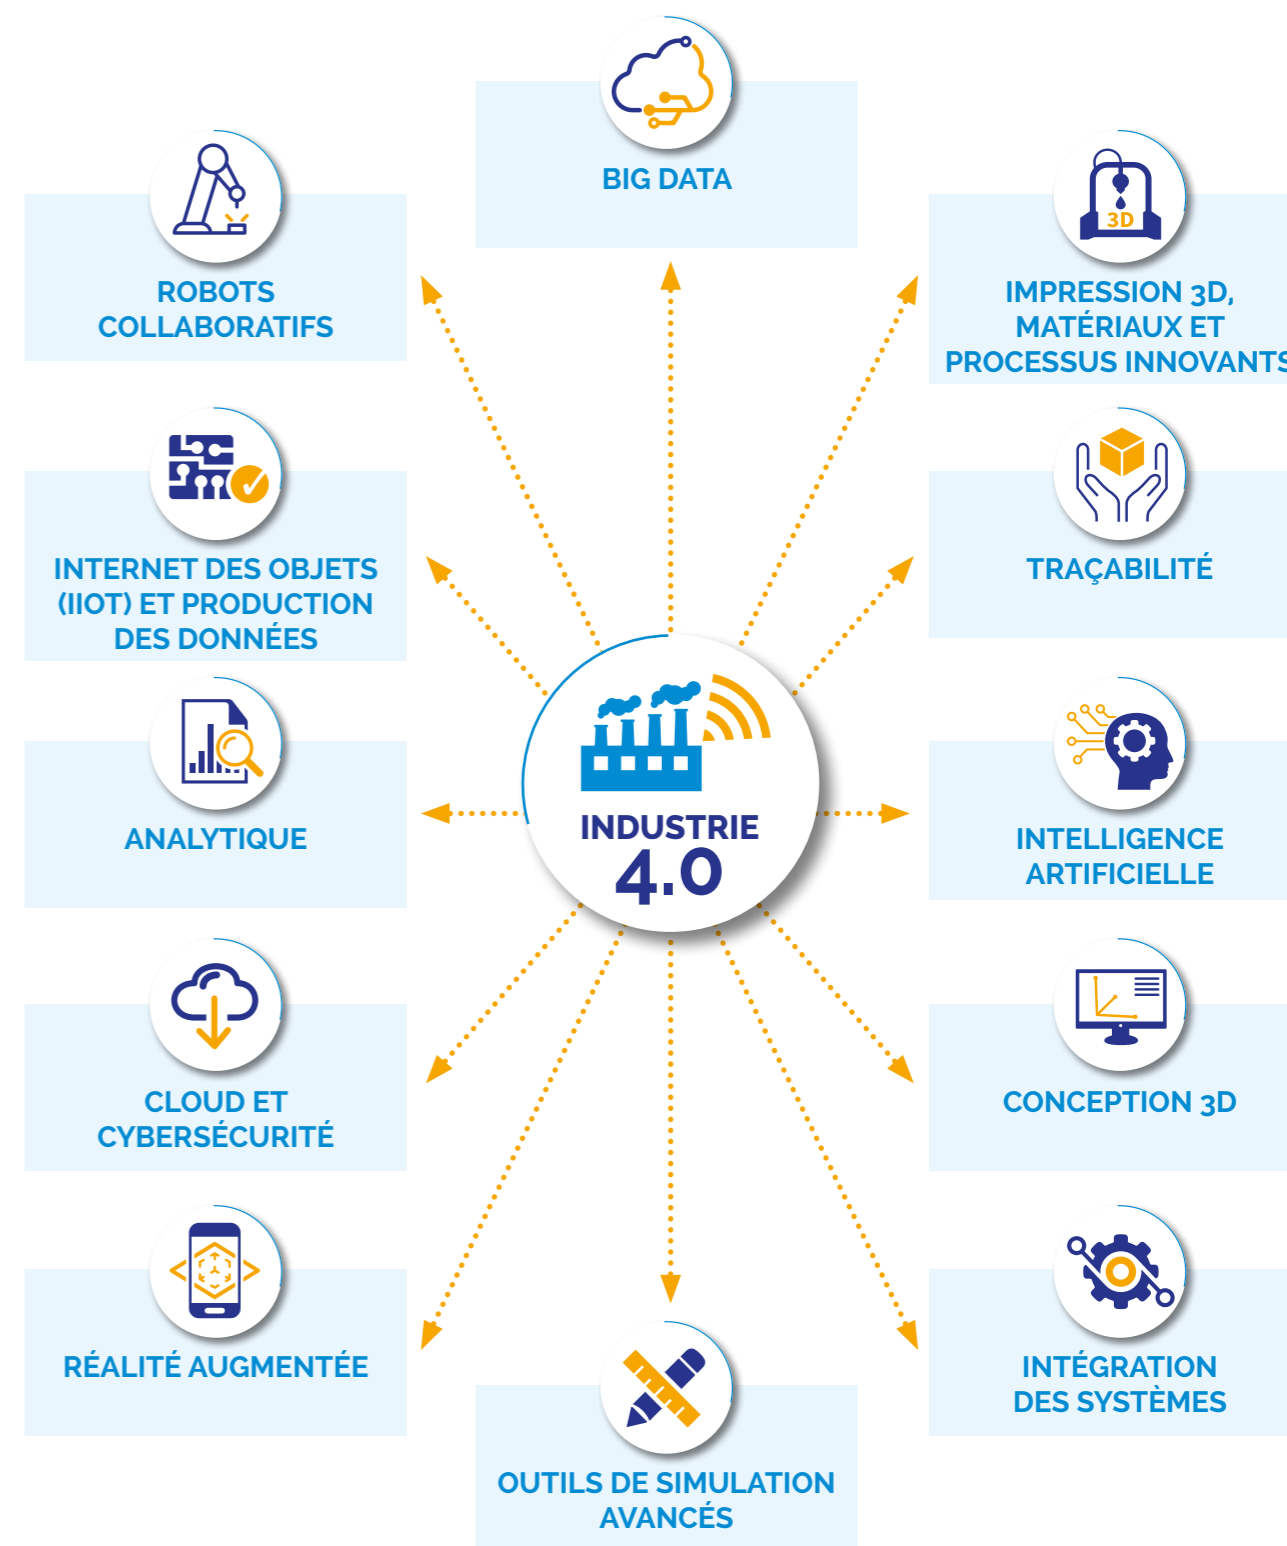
BIG DATA

ROBOTS COLLABORATIFS

3D

IMPRESSION 3D, MATÉRIAUX ET PROCESSUS INNOVANTS

INTERNET DES OBJETS (IIOT) ET PRODUCTION DES DONNÉES

TRAÇABILITÉ

ANALYTIQUE

INDUSTRIE 4.0

INTELLIGENCE ARTIFICIELLE

CLOUD ET CYBERSÉCURITÉ

CONCEPTION 3D

RÉALITÉ AUGMENTÉE

INTÉGRATION DES SYSTÈMES

OUTILS DE SIMULATION AVANCÉS